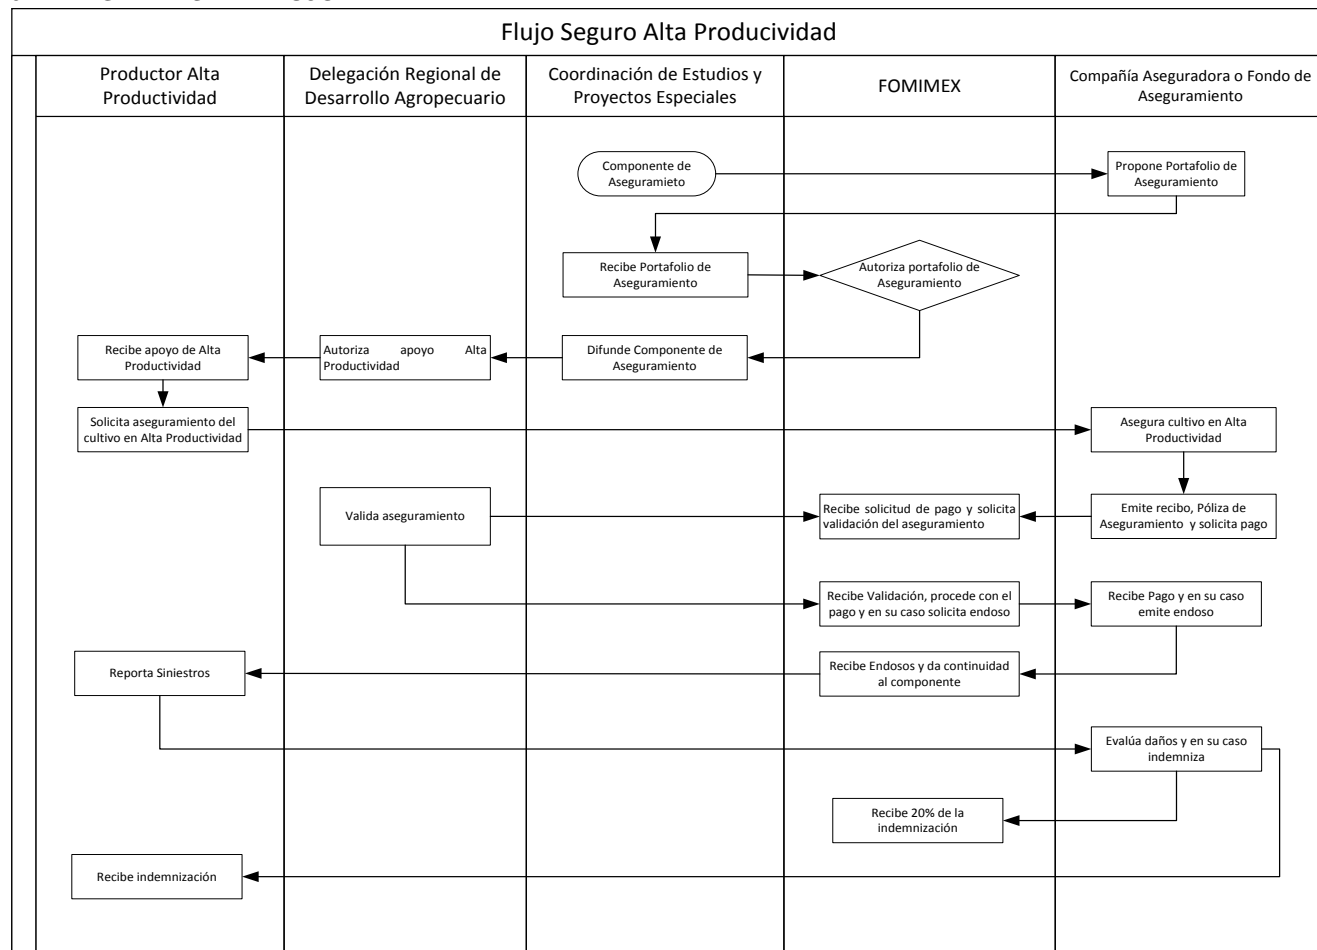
Flujo Seguro Alta Producividad

| Productor Alta Productividad | Delegación Regional de Desarrollo Agropecuario | Coordinación de Estudios y Proyectos Especiales | FOMIMEX | Compañía Aseguradora o Fondo de Aseguramiento |
|---|---|---|---|---|

Componente de Aseguramieto

Propone Portafolio de Aseguramiento

Recibe Portafolio de Aseguramiento

Autoriza portafolio de Aseguramiento

Recibe apoyo de Alta Productividad

Autoriza apoyo Alta Productividad

Difunde Componente de Aseguramiento

Solicita aseguramiento del cultivo en Alta Productividad

Asegura cultivo en Alta Productividad

Valida aseguramiento

Recibe solicitud de pago y solicita validación del aseguramiento

Emite recibo, Póliza de Aseguramiento y solicita pago

Recibe Validación, procede con el pago y en su caso solicita endoso

Recibe Pago y en su caso emite endoso

Reporta Siniestros

Recibe Endosos y da continuidad al componente

Evalúa daños y en su caso indemniza

Recibe 20% de la indemnización

Recibe indemnización